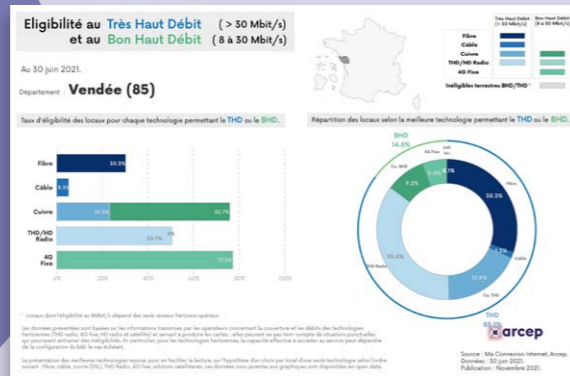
Eligibilité au Très Haut Débit ( > 30 Mbit/s )
et au Bon Haut Débit ( 8 à 30 Mbit/s )

Au 30 juin 2021.

Département : Vendée (85)

| | Très Haut Débit (> 30 Mbit/s) | Bon Haut Débit (8 à 30 Mbit/s) |
|---|---|---|
| Fibre | | |
| Câble | | |
| Cuivre | | |
| THD/HD Radio | | |
| 4G Fixe | | |
| Inéligibles terrestres BHD/THD | | |

Taux d'éligibilité des locaux pour chaque technologie permettant le THD ou le BHD.

Fibre 30.5%
Câble 5.3%
Cuivre 35.3% 62.7%
THD/HD Radio 98.7%
4G Fixe 77.5%

0% 20% 40% 60% 80% 100% 120%

Répartition des locaux selon la meilleure technologie permettant le THD ou le BHD.

BHD 14.5%
THD 85.5%

Fibre 30.5%
Câble
Ou THD
Ou BHD
THD Radio
4G Fixe
9.2%
6.1%
17.9%
25.0%

* Locaux dont l'éligibilité au 8Mbit/s dépend des seuls réseaux hertziens spatiaux.

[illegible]

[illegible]

Arcep

Source : Ma Connexion Internet, Arcep.
Données : 30 juin 2021.
Publication : Novembre 2021.